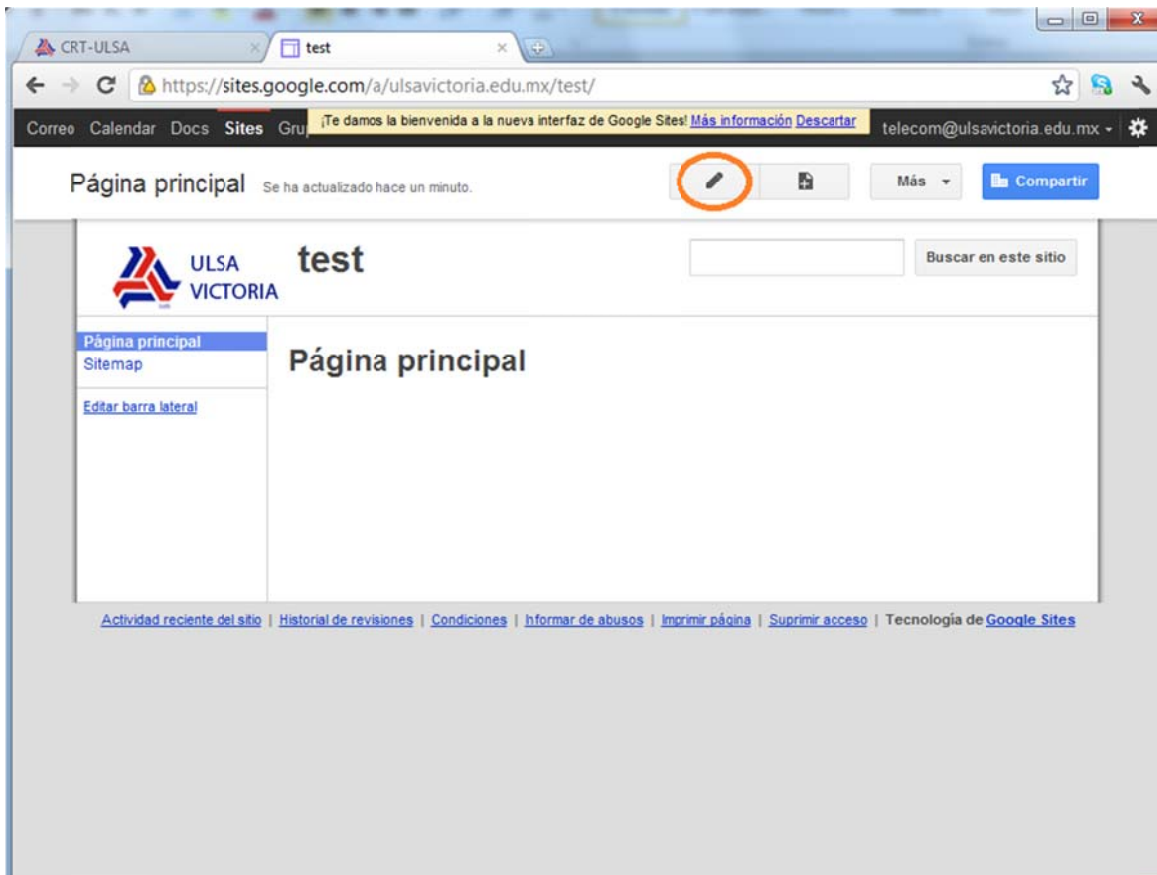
CRT-ULSA
test

https://sites.google.com/a/ulsavictoria.edu.mx/test/

Correo Calendar Docs Sites Gru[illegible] ¡Te damos la bienvenida a la nueva interfaz de Google Sites! Más información Descartar telecom@ulsavictoria.edu.mx

Página principal Se ha actualizado hace un minuto.

Más Compartir

ULSA VICTORIA test

Buscar en este sitio

Página principal
Sitemap

Editar barra lateral

Página principal

Actividad reciente del sitio | Historial de revisiones | Condiciones | Informar de abusos | Imprimir página | Suprimir acceso | Tecnología de Google Sites